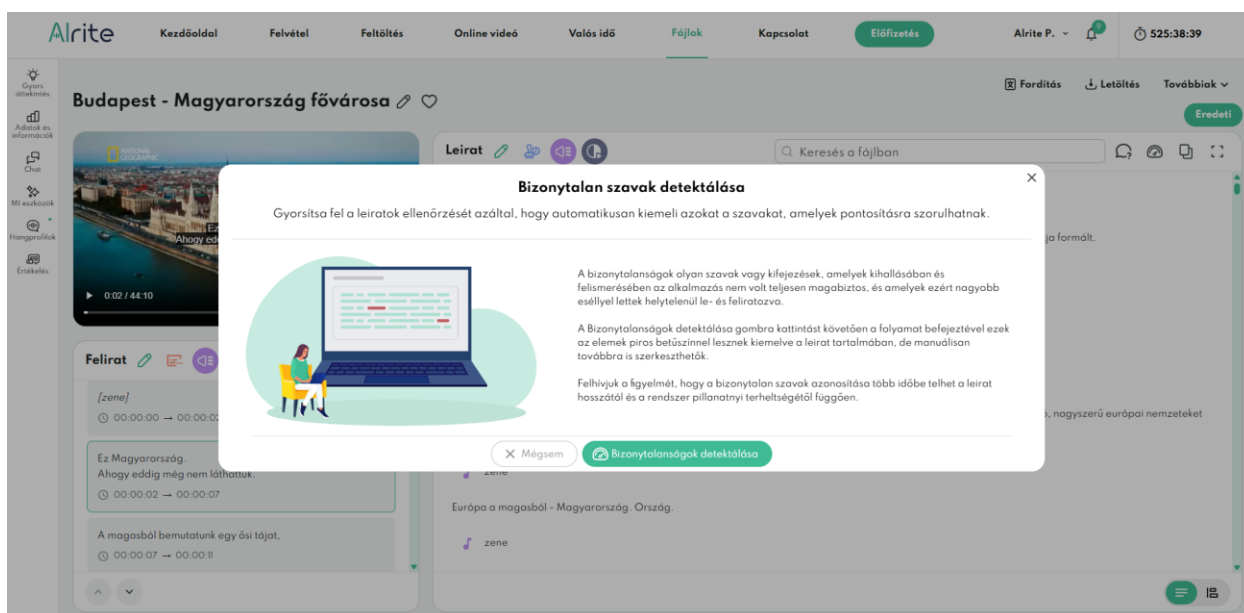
Alrite Kezdőoldal Felvétel Feltöltés Online videó Valós idő Fájlok Kapcsolat Előfizetés Alrite P. 525:38:39

Gyors áttekintés
Adatok és információk
Chat
MI eszközök
Hangprofilok
Értékelés

Budapest - Magyarország fővárosa

Fordítás Letöltés Továbbiak
Eredeti

NATIONAL GEOGRAPHIC
Ahogy edd
0:02 / 44:10

Leirat
Keresés a fájlban

Felirat
[zene]
00:00:00 → 00:00:02
Ez Magyarország.
Ahogy eddig még nem láthattuk.
00:00:02 → 00:00:07
A magasból bemutatunk egy ősi tájat,
00:00:07 → 00:00:11

ja formált.
, nagyszerű európai nemzeteket
zene
Európa a magasból - Magyarország. Ország.
zene

Bizonytalan szavak detektálása
Gyorsítsa fel a leiratok ellenőrzését azáltal, hogy automatikusan kiemeli azokat a szavakat, amelyek pontosításra szorulhatnak.

A bizonytalanságok olyan szavak vagy kifejezések, amelyek kihallásában és felismerésében az alkalmazás nem volt teljesen magabiztos, és amelyek ezért nagyobb eséllyel lettek helytelenül le- és feliratozva.

A Bizonytalanságok detektálása gombra kattintást követően a folyamat befejeztével ezek az elemek piros betűszínnel lesznek kiemelve a leirat tartalmában, de manuálisan továbbra is szerkeszthetők.

Felhívjuk a figyelmét, hogy a bizonytalan szavak azonosítása több időbe telhet a leirat hosszától és a rendszer pillanatnyi terheltségétől függően.

Mégsem
Bizonytalanságok detektálása